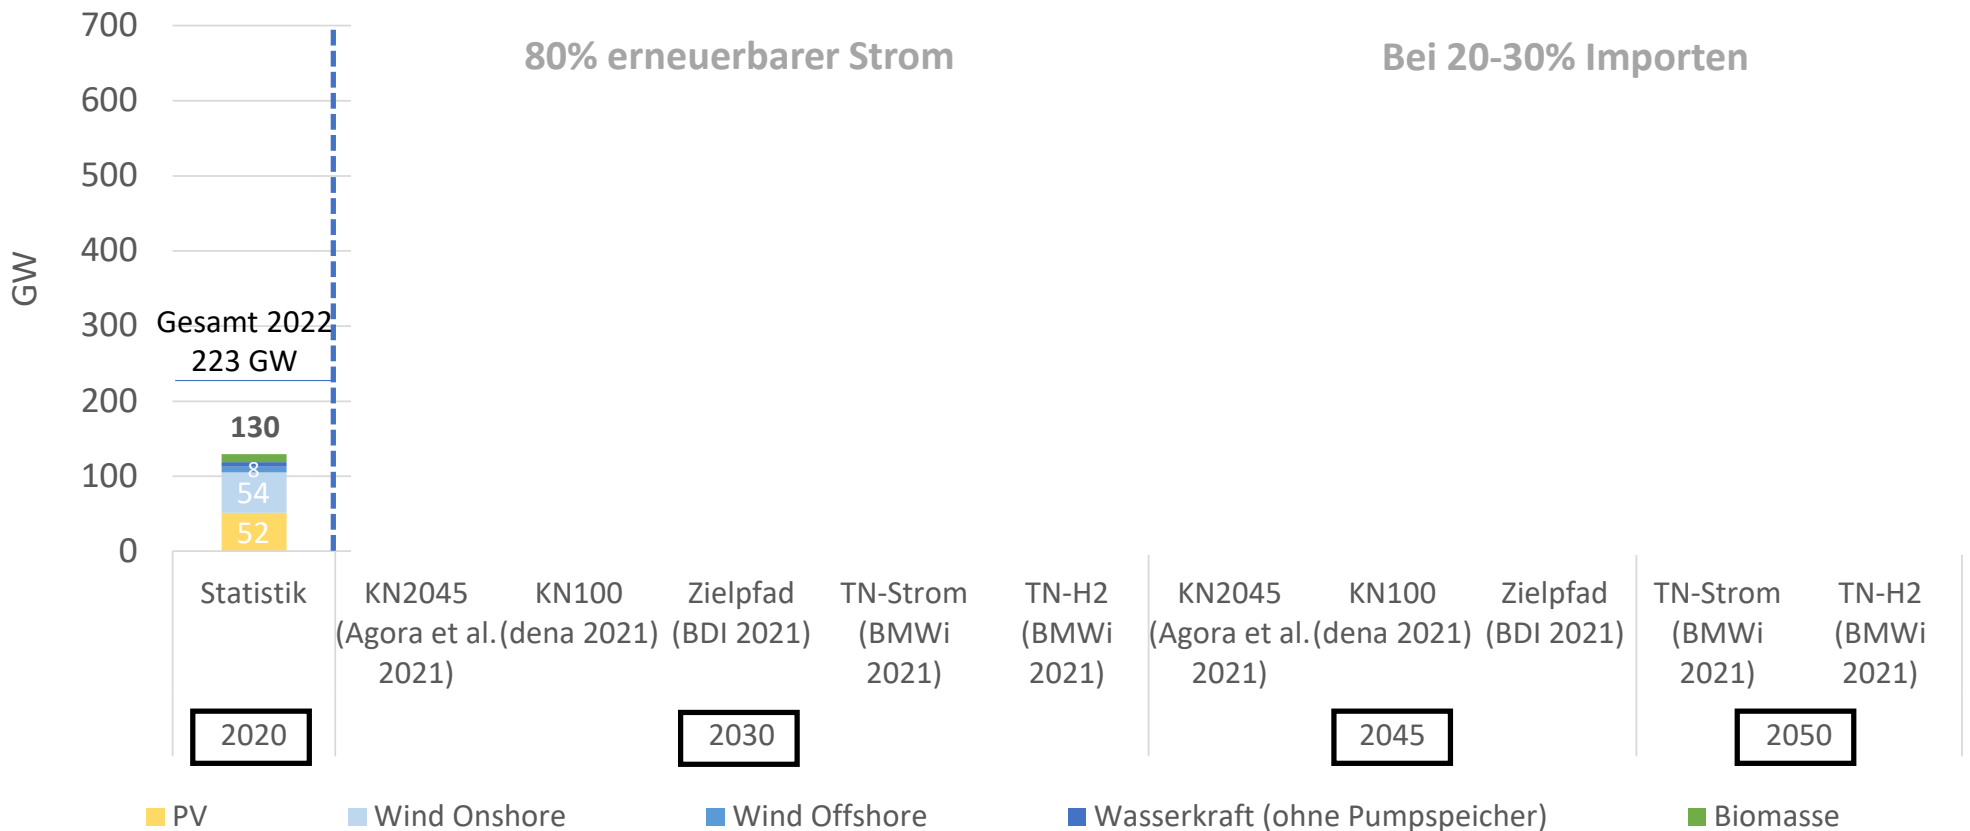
700
600
500
400
300
200
100
0

GW

80% erneuerbarer Strom

Bei 20-30% Importen

Gesamt 2022
223 GW

130
8
54
52

Statistik
KN2045 (Agora et al. 2021)
KN100 (dena 2021)
Zielpfad (BDI 2021)
TN-Strom (BMWi 2021)
TN-H2 (BMWi 2021)
KN2045 (Agora et al. 2021)
KN100 (dena 2021)
Zielpfad (BDI 2021)
TN-Strom (BMWi 2021)
TN-H2 (BMWi 2021)

2020
2030
2045
2050

PV
Wind Onshore
Wind Offshore
Wasserkraft (ohne Pumpspeicher)
Biomasse